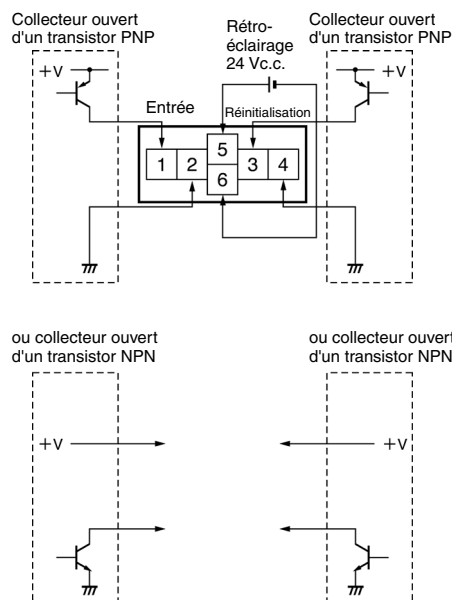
Collecteur ouvert d'un transistor PNP

Rétro-éclairage 24 Vc.c.

Collecteur ouvert d'un transistor PNP

+V

+V

Entrée

Réinitialisation

1

2

5

6

3

4

ou collecteur ouvert d'un transistor NPN

ou collecteur ouvert d'un transistor NPN

+V

+V